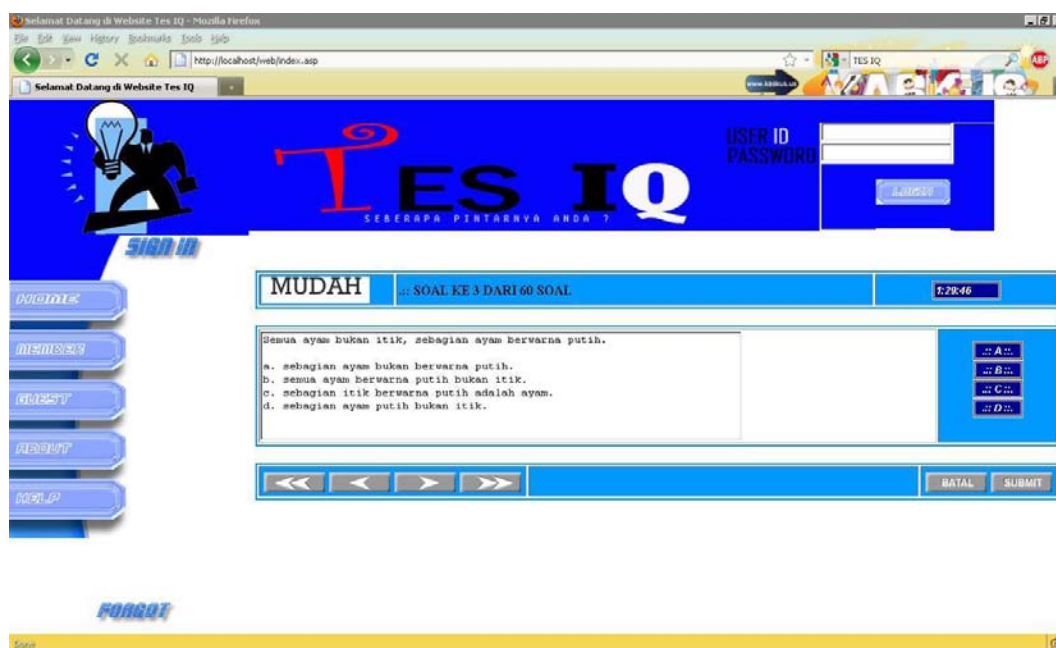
Selamat Datang di Website Tes IQ - Mozilla Firefox
File Edit View History Bookmarks Tools Help
http://localhost/web/index.asp
TES IQ
Selamat Datang di Website Tes IQ

USER ID
PASSWORD
LOGIN

TES IQ
SEBERAPA PINTARNYA ANDA ?

SIGN IN
HOME
MEMBER
GUEST
ABOUT
HELP
FORGOT

MUDAH
.:: SOAL KE 3 DARI 60 SOAL
1:28:46

Semua ayam bukan itik, sebagian ayam berwarna putih.

a. sebagian ayam bukan berwarna putih.
b. semua ayam berwarna putih bukan itik.
c. sebagian itik berwarna putih adalah ayam.
d. sebagian ayam putih bukan itik.

.:: A ::.
.:: B ::.
.:: C ::.
.:: D ::.

BATAL
SUBMIT

Done